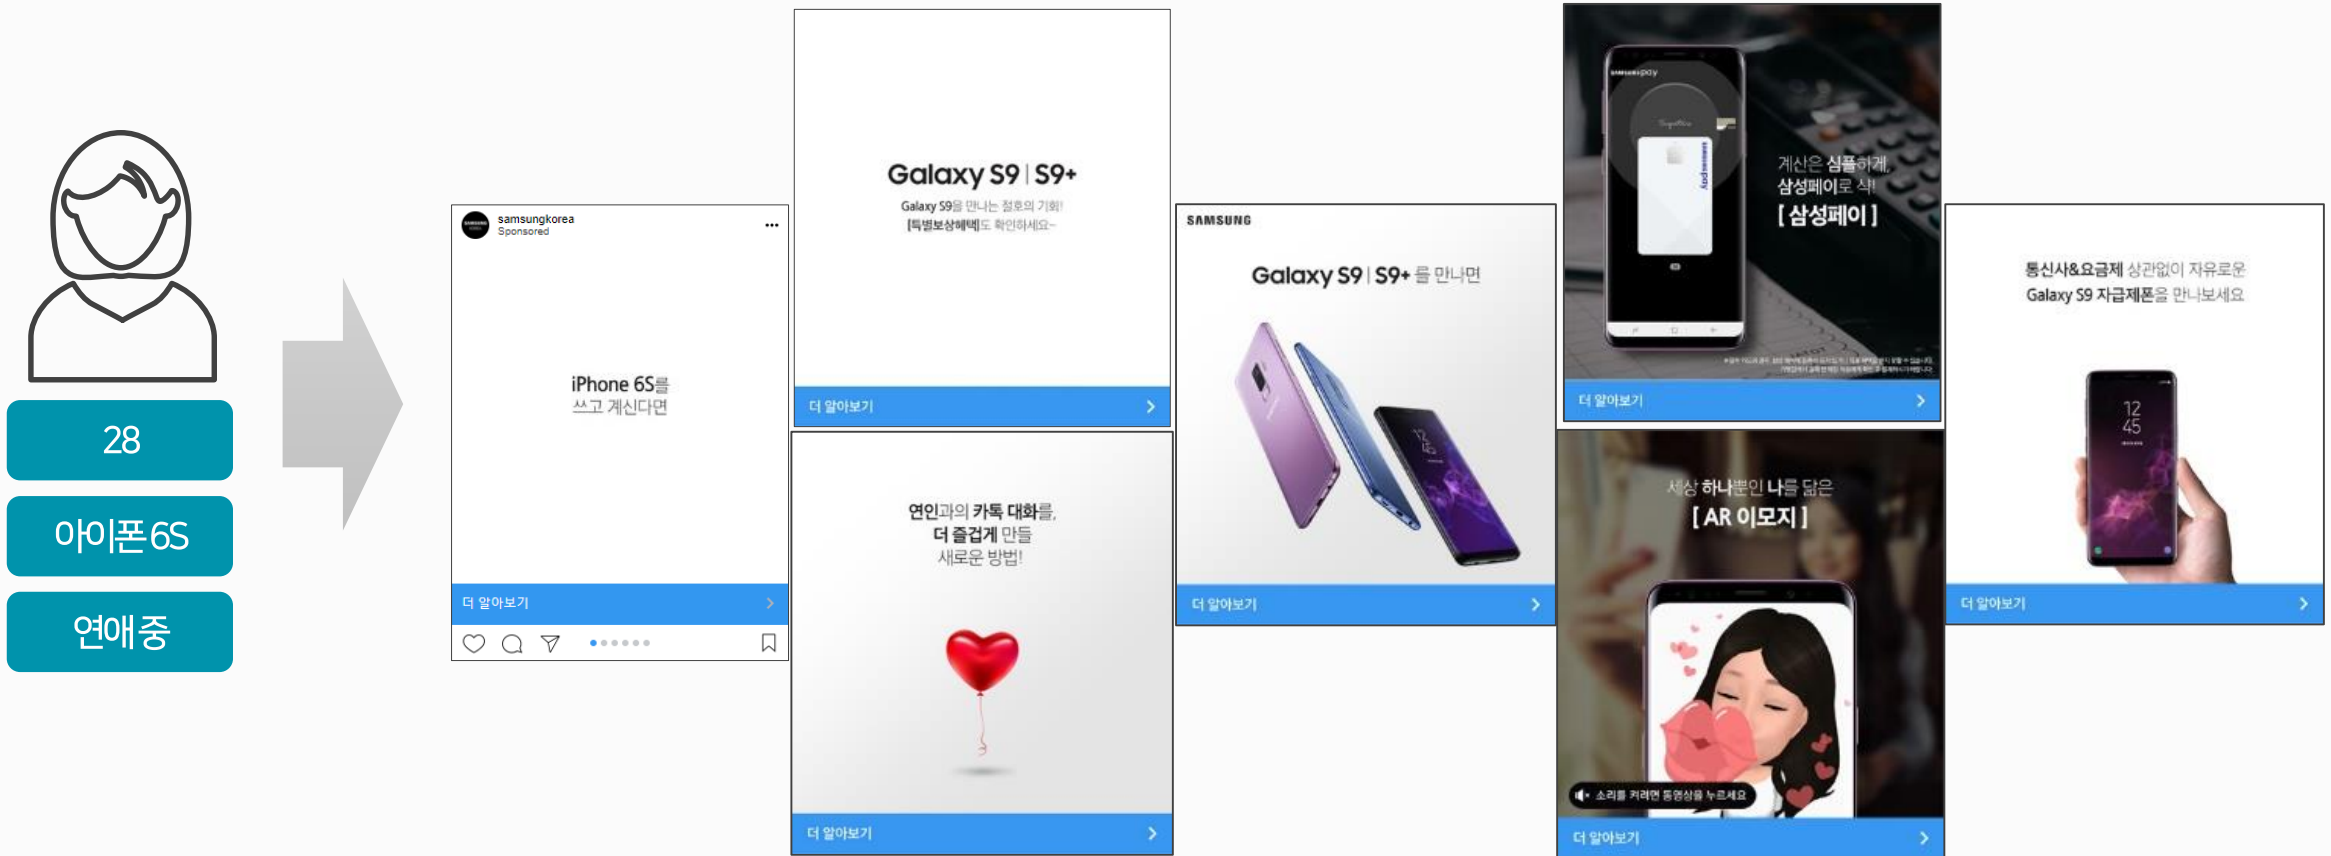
28

아이폰6S

연애중

samsungkorea
Sponsored

iPhone 6S를
쓰고 계신다면

더 알아보기

Galaxy S9 | S9+
Galaxy S9을 만나는 절호의 기회!
[특별보상혜택]도 확인하세요~

더 알아보기

연인과의 카톡 대화를,
더 즐겁게 만들
새로운 방법!

더 알아보기

SAMSUNG

Galaxy S9 | S9+ 를 만나면

더 알아보기

계산은 심플하게,
삼성페이로 삭!
[ 삼성페이 ]

더 알아보기

세상 하나뿐인 나를 닮은
[ AR 이모지 ]

소리를 켜려면 동영상을 누르세요

더 알아보기

통신사&요금제 상관없이 자유로운
Galaxy S9 자급제폰을 만나보세요

12
45

더 알아보기